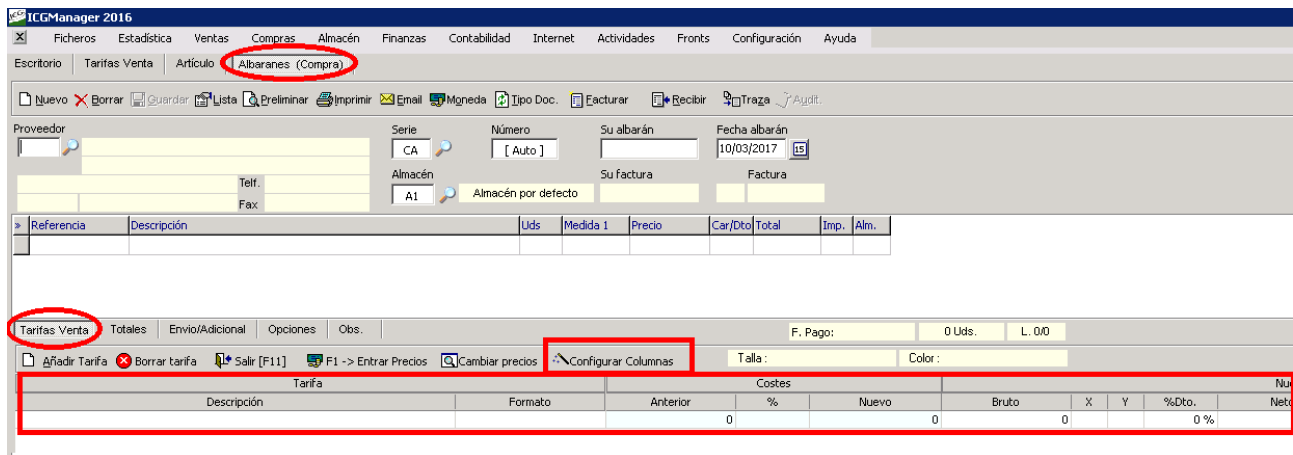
ICGManager 2016

Ficheros Estadística Ventas Compras Almacén Finanzas Contabilidad Internet Actividades Fronts Configuración Ayuda

Escritorio | Tarifas Venta | Artículo | Albaranes (Compra)

Nuevo Borrar Guardar Lista Preliminar Imprimir Email Moneda Tipo Doc. Facturar Recibir Traza Audit.

Proveedor

Telf.

Fax

Serie
CA

Número
[ Auto ]

Su albarán

Fecha albarán
10/03/2017

Almacén
A1
Almacén por defecto

Su factura

Factura

| Referencia | Descripción | Uds | Medida 1 | Precio | Car/Dto | Total | Imp. | Alm. |
|---|---|---|---|---|---|---|---|---|
| | | | | | | | | |

Tarifas Venta | Totales | Envio/Adicional | Opciones | Obs.

F. Pago: 0 Uds. L. 0/0

Añadir Tarifa Borrar tarifa Salir [F11] F1 -> Entrar Precios Cambiar precios Configurar Columnas

Talla : Color :

| Tarifa | | Costes | | | Nu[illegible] | | | | |
|---|---|---|---|---|---|---|---|---|---|
| Descripción | Formato | Anterior | % | Nuevo | Bruto | X | Y | %Dto. | Net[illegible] |
| | | 0 | | 0 | 0 | | | 0 % | |